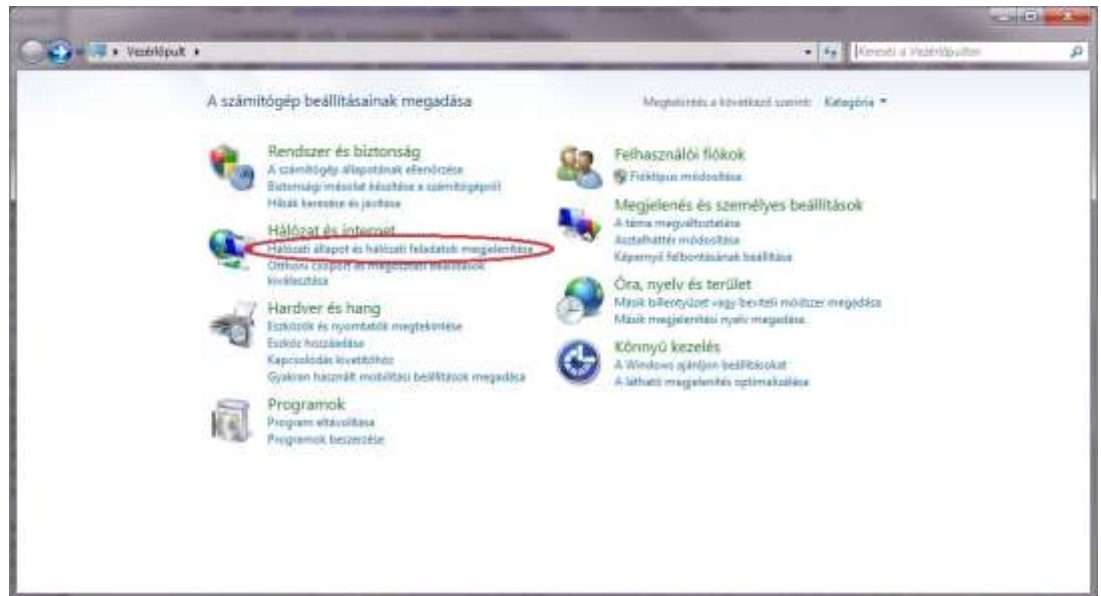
Vezérlőpult ▸

Keresés a Vezérlőpulton

A számítógép beállításainak megadása

Megtekintés a következő szerint: Kategória ▾

Rendszer és biztonság
A számítógép állapotának ellenőrzése
Biztonsági másolat készítése a számítógépről
Hibák keresése és javítása

Hálózat és internet
Hálózati állapot és hálózati feladatok megjelenítése
Otthoni csoport és megosztási beállítások kiválasztása

Hardver és hang
Eszközök és nyomtatók megtekintése
Eszköz hozzáadása
Kapcsolódás kivetítőhöz
Gyakran használt mobilitási beállítások megadása

Programok
Program eltávolítása
Programok beszerzése

Felhasználói fiókok
Fióktípus módosítása

Megjelenés és személyes beállítások
A téma megváltoztatása
Asztalháttér módosítása
Képernyő felbontásának beállítása

Óra, nyelv és terület
Másik billentyűzet vagy beviteli módszer megadása
Másik megjelenítési nyelv megadása

Könnyű kezelés
A Windows ajánljon beállításokat
A látható megjelenés optimalizálása